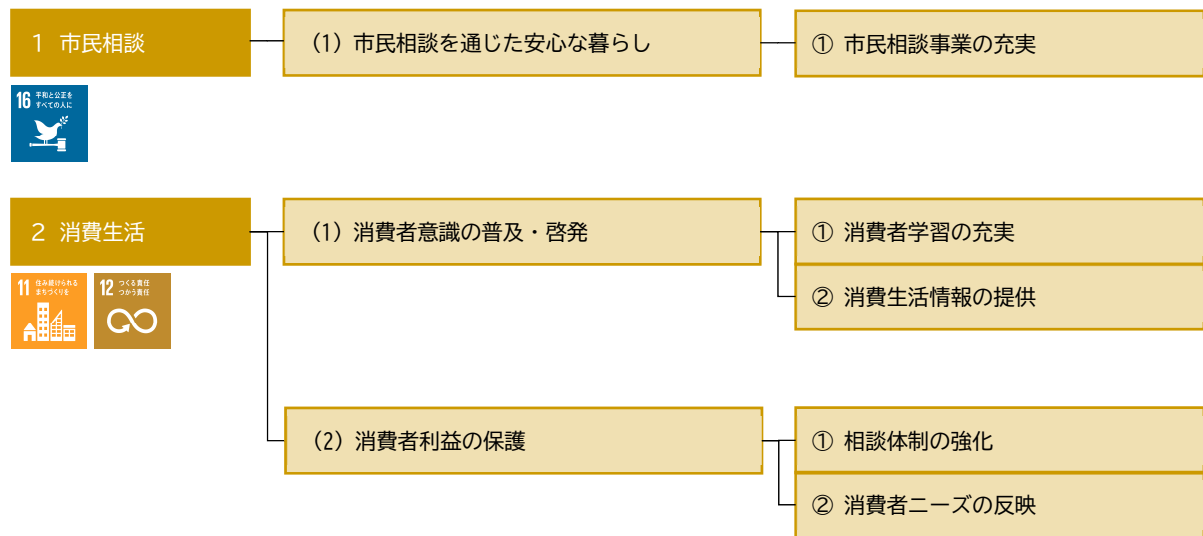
1 市民相談

16 平和と公正をすべての人に

（1）市民相談を通じた安心な暮らし

① 市民相談事業の充実

2 消費生活

11 住み続けられるまちづくりを

12 つくる責任つかう責任

（1）消費者意識の普及・啓発

① 消費者学習の充実

② 消費生活情報の提供

（2）消費者利益の保護

① 相談体制の強化

② 消費者ニーズの反映